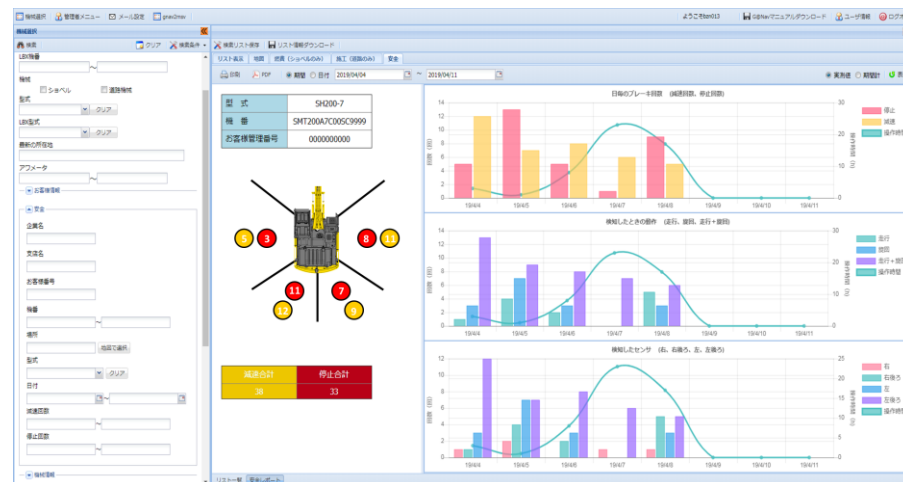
機械選択 管理者メニュー メール設定 gravimax
ようこそtsn013 G@Navマニュアルダウンロード ユーザ情報 ログオ

機械選択
検索 クリア 検索条件
LBN機番
～
機種
ショベル 道路機械
型式
クリア
LBN型式
クリア
最新の所在地
アワメータ
～
お客様情報
安全
企業名
支店名
お客様番号
機番
～
場所
地図で選択
型式
クリア
日付
～
減速回数
～
停止回数
～
機械情報

検索リスト保存 リスト情報ダウンロード
リスト表示 地図 燃費（ショベルのみ） 施工（道路のみ） 安全
印刷 PDF 期間 日付 2019/04/04 ～ 2019/04/11 実測値 期間計

| 型　式 | SH200-7 |
|---|---|
| 機　番 | SMT200A7C00SC9999 |
| お客様管理番号 | 0000000000 |

5 3 8 13 11 7 12 9

| 減速合計 | 停止合計 |
|---|---|
| 38 | 33 |

日毎のブレーキ回数（減速回数、停止回数）
停止
減速
操作時間
19/4/4 19/4/5 19/4/6 19/4/7 19/4/8 19/4/9 19/4/10 19/4/11

検知したときの動作（走行、旋回、走行＋旋回）
走行
旋回
走行＋旋回
操作時間
19/4/4 19/4/5 19/4/6 19/4/7 19/4/8 19/4/9 19/4/10 19/4/11

検知したセンサ（右、右後ろ、左、左後ろ）
右
右後ろ
左
左後ろ
操作時間
19/4/4 19/4/5 19/4/6 19/4/7 19/4/8 19/4/9 19/4/10 19/4/11

リスト一覧 安全レポート